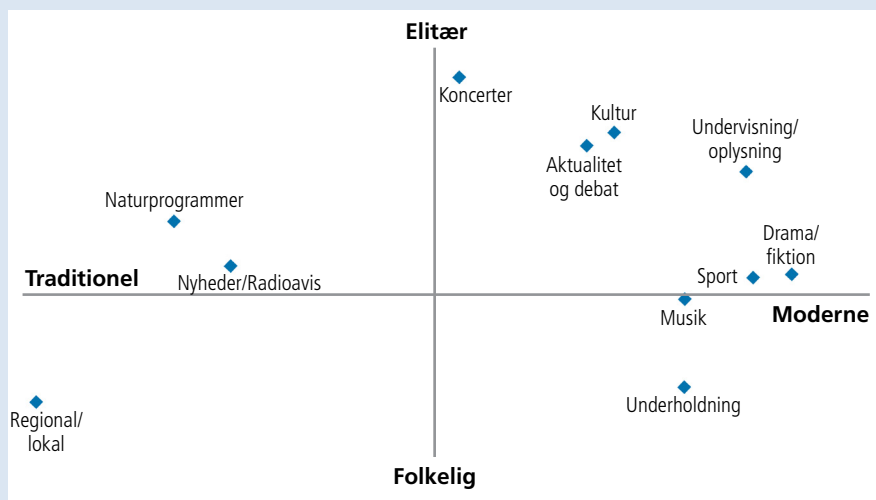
Elitær

Koncerter

Kultur

Undervisning/ oplysning

Aktualitet og debat

Naturprogrammer

Drama/ fiktion

Traditionel

Nyheder/Radioavis

Sport

Musik

Moderne

Underholdning

Regional/ lokal

Folkelig